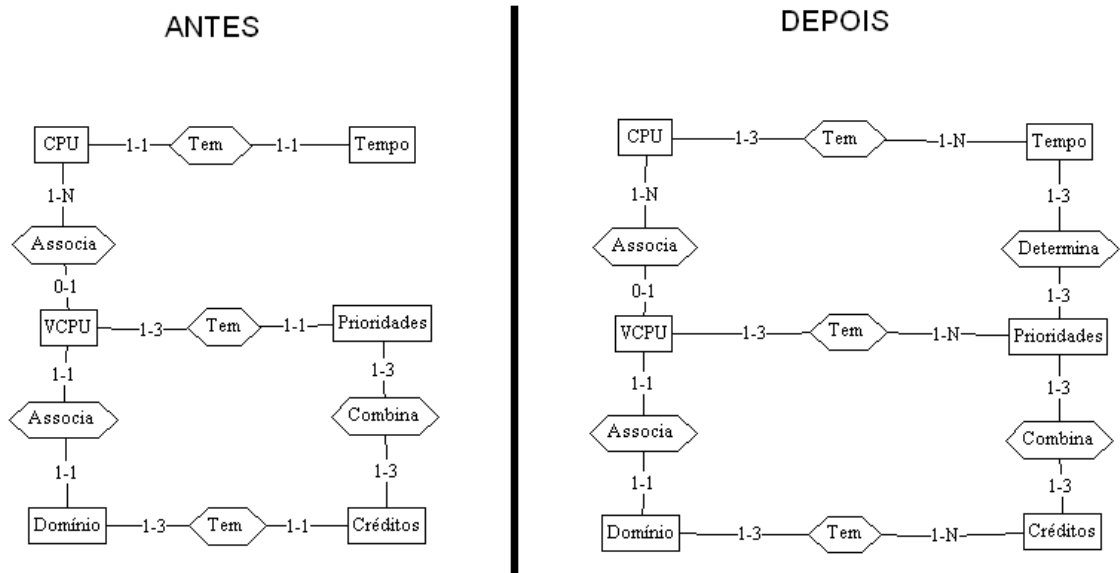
ANTES

CPU 1-1 Tem 1-1 Tempo

1-N

Associa

0-1

VCPU 1-3 Tem 1-1 Prioridades

1-1

Associa

1-1

Domínio 1-3 Tem 1-1 Créditos

1-3

Combina

1-3

DEPOIS

CPU 1-3 Tem 1-N Tempo

1-N

Associa

0-1

VCPU 1-3 Tem 1-N Prioridades

1-1

Associa

1-1

Domínio 1-3 Tem 1-N Créditos

1-3

Determina

1-3

1-3

Combina

1-3